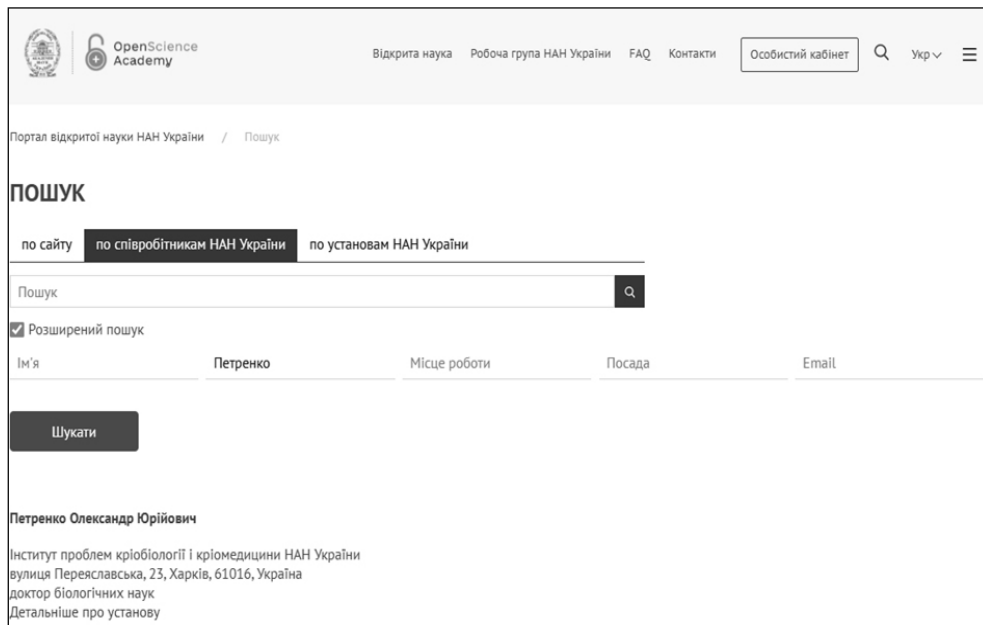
OpenScience Academy

Відкрита наука Робоча група НАН України FAQ Контакти Особистий кабінет Укр

Портал відкритої науки НАН України / Пошук

ПОШУК

по сайту по співробітникам НАН України по установам НАН України

Пошук

Розширений пошук

Ім'я Петренко Місце роботи Посада Email

Шукати

Петренко Олександр Юрійович

Інститут проблем кріобіології і кріомедицини НАН України
вулиця Переяславська, 23, Харків, 61016, Україна
доктор біологічних наук
Детальніше про установу